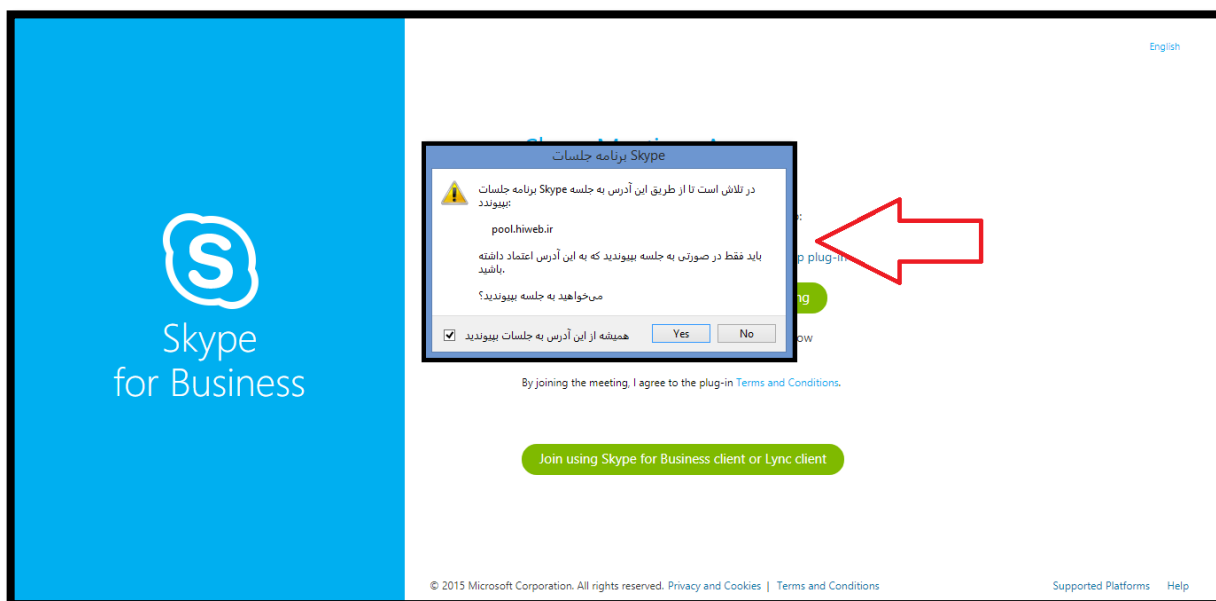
English

Skype
for Business

Skype برنامه جلسات

در تلاش است تا از طریق این آدرس به جلسه Skype برنامه جلسات بپیوندد:

pool.hiweb.ir

باید فقط در صورتی به جلسه بپیوندید که به این آدرس اعتماد داشته باشید.

می‌خواهید به جلسه بپیوندید؟

همیشه از این آدرس به جلسات بپیوندید

Yes

No

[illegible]:

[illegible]p plug-in

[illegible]ng

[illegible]ow

By joining the meeting, I agree to the plug-in Terms and Conditions.

Join using Skype for Business client or Lync client

© 2015 Microsoft Corporation. All rights reserved. Privacy and Cookies | Terms and Conditions

Supported Platforms Help